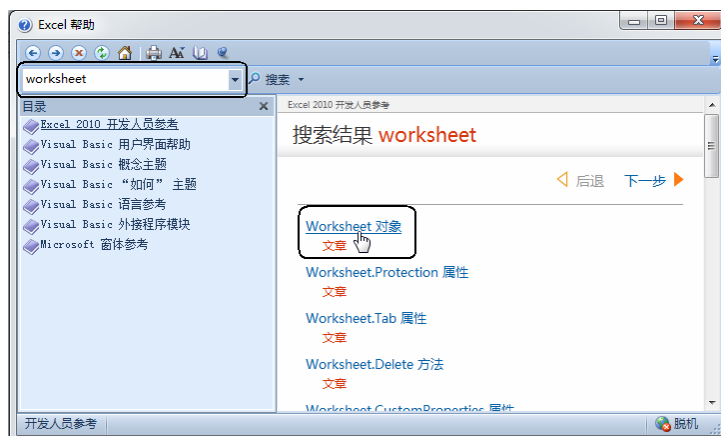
Excel 帮助

worksheet

搜索

目录

Excel 2010 开发人员参考

Visual Basic 用户界面帮助

Visual Basic 概念主题

Visual Basic “如何” 主题

Visual Basic 语言参考

Visual Basic 外接程序模块

Microsoft 窗体参考

Excel 2010 开发人员参考

搜索结果 worksheet

后退 下一步

Worksheet 对象

文章

Worksheet.Protection 属性

文章

Worksheet.Tab 属性

文章

Worksheet.Delete 方法

文章

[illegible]

开发人员参考

脱机